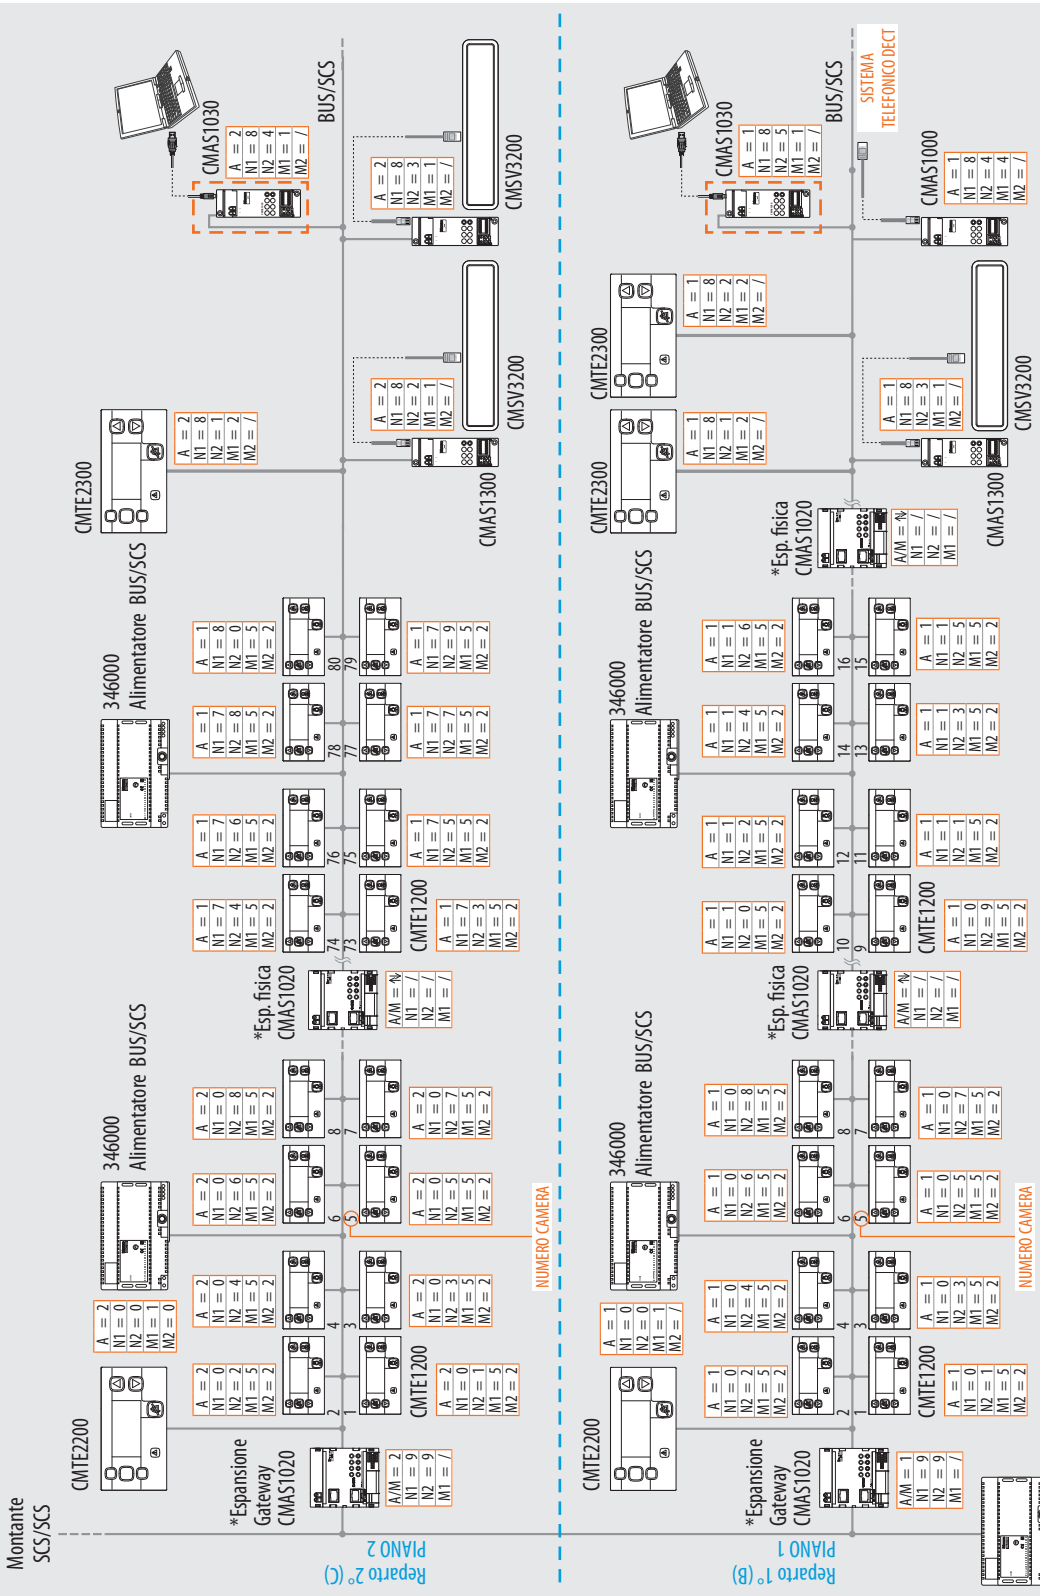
Montante SCS/SCS

Reparto 2° (C)
PIANO 2

CMTE2200
A = 2
N1 = 0
N2 = 0
M1 = 1
M2 = 0

*Espansione Gateway CMAS1020
A/M = 2
N1 = 9
N2 = 9
M1 = /

1 2
A = 2
N1 = 0
N2 = 2
M1 = 5
M2 = 2

A = 2
N1 = 0
N2 = 1
M1 = 5
M2 = 2

CMTE1200

3 4
A = 2
N1 = 0
N2 = 4
M1 = 5
M2 = 2

A = 2
N1 = 0
N2 = 3
M1 = 5
M2 = 2

346000 Alimentatore BUS/SCS

5 6
A = 2
N1 = 0
N2 = 6
M1 = 5
M2 = 2

A = 2
N1 = 0
N2 = 5
M1 = 5
M2 = 2

NUMERO CAMERA

7 8
A = 2
N1 = 0
N2 = 8
M1 = 5
M2 = 2

A = 2
N1 = 0
N2 = 7
M1 = 5
M2 = 2

*Esp. fisica CMAS1020
A/M = N
N1 = /
N2 = /
M1 = /

73 74
A = 1
N1 = 7
N2 = 4
M1 = 5
M2 = 2

A = 1
N1 = 7
N2 = 3
M1 = 5
M2 = 2

CMTE1200

75 76
A = 1
N1 = 7
N2 = 6
M1 = 5
M2 = 2

A = 1
N1 = 7
N2 = 5
M1 = 5
M2 = 2

346000 Alimentatore BUS/SCS

77 78
A = 1
N1 = 7
N2 = 8
M1 = 5
M2 = 2

A = 1
N1 = 7
N2 = 7
M1 = 5
M2 = 2

79 80
A = 1
N1 = 8
N2 = 0
M1 = 5
M2 = 2

A = 1
N1 = 7
N2 = 9
M1 = 5
M2 = 2

CMTE2300
A = 2
N1 = 8
N2 = 1
M1 = 2
M2 = /

A = 2
N1 = 8
N2 = 2
M1 = 1
M2 = /
CMAS1300
CMSV3200

A = 2
N1 = 8
N2 = 3
M1 = 1
M2 = /
CMSV3200

CMAS1030
A = 2
N1 = 8
N2 = 4
M1 = 1
M2 = /

BUS/SCS

Reparto 1° (B)
PIANO 1

CMTE2200
A = 1
N1 = 0
N2 = 0
M1 = 1
M2 = /

*Espansione Gateway CMAS1020
A/M = 1
N1 = 9
N2 = 9
M1 = /

1 2
A = 1
N1 = 0
N2 = 2
M1 = 5
M2 = 2

A = 1
N1 = 0
N2 = 1
M1 = 5
M2 = 2

CMTE1200

3 4
A = 1
N1 = 0
N2 = 4
M1 = 5
M2 = 2

A = 1
N1 = 0
N2 = 3
M1 = 5
M2 = 2

346000 Alimentatore BUS/SCS

5 6
A = 1
N1 = 0
N2 = 6
M1 = 5
M2 = 2

A = 1
N1 = 0
N2 = 5
M1 = 5
M2 = 2

NUMERO CAMERA

7 8
A = 1
N1 = 0
N2 = 8
M1 = 5
M2 = 2

A = 1
N1 = 0
N2 = 7
M1 = 5
M2 = 2

*Esp. fisica CMAS1020
A/M = N
N1 = /
N2 = /
M1 = /

9 10
A = 1
N1 = 1
N2 = 0
M1 = 5
M2 = 2

A = 1
N1 = 0
N2 = 9
M1 = 5
M2 = 2

CMTE1200

11 12
A = 1
N1 = 1
N2 = 2
M1 = 5
M2 = 2

A = 1
N1 = 1
N2 = 1
M1 = 5
M2 = 2

346000 Alimentatore BUS/SCS

13 14
A = 1
N1 = 1
N2 = 4
M1 = 5
M2 = 2

A = 1
N1 = 1
N2 = 3
M1 = 5
M2 = 2

15 16
A = 1
N1 = 1
N2 = 6
M1 = 5
M2 = 2

A = 1
N1 = 1
N2 = 5
M1 = 5
M2 = 2

*Esp. fisica CMAS1020
A/M = N
N1 = /
N2 = /
M1 = /

CMTE2300
A = 1
N1 = 8
N2 = 1
M1 = 2
M2 = /

CMTE2300
A = 1
N1 = 8
N2 = 2
M1 = 2
M2 = /

A = 1
N1 = 8
N2 = 3
M1 = /
M2 = /
CMAS1300
CMSV3200

CMAS1030
A = 1
N1 = 8
N2 = 5
M1 = 1
M2 = /

BUS/SCS
SISTEMA TELEFONICO DECT

CMAS1000
A = 1
N1 = 8
N2 = 4
M1 = 4
M2 = /